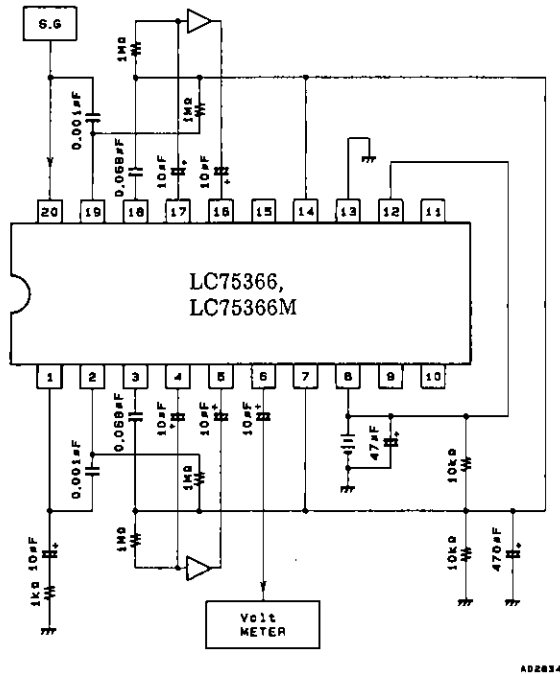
S.G

1MΩ
0.001µF
1MΩ
0.068µF
10µF
10µF

20 19 18 17 16 15 14 13 12 11

LC75366,
LC75366M

1 2 3 4 5 6 7 8 9 10

0.001µF
0.068µF
10µF
10µF
10µF
1MΩ
47µF
10kΩ
1MΩ
1kΩ 10µF
10kΩ
470µF

Volt
METER

A02834